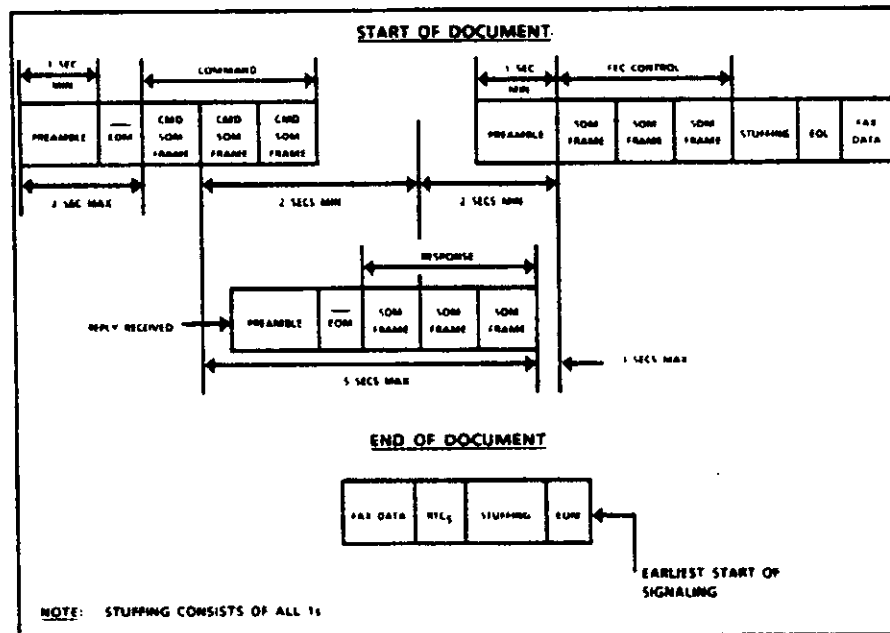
START OF DOCUMENT

1 SEC MIN

COMMAND

PREAMBLE

$\overline{EOM}$

CMD SOM FRAME

CMD SOM FRAME

CMD SOM FRAME

3 SEC MAX

2 SECS MIN

2 SECS MIN

1 SEC MIN

FEC CONTROL

PREAMBLE

SOM FRAME

SOM FRAME

SOM FRAME

STUFFING

EOL

FAX DATA

RESPONSE

REPLY RECEIVED

PREAMBLE

$\overline{EOM}$

SOM FRAME

SOM FRAME

SOM FRAME

5 SECS MAX

1 SECS MAX

END OF DOCUMENT

FAX DATA

$RTC_S$

STUFFING

EOM

EARLIEST START OF SIGNALING

NOTE: STUFFING CONSISTS OF ALL 1s